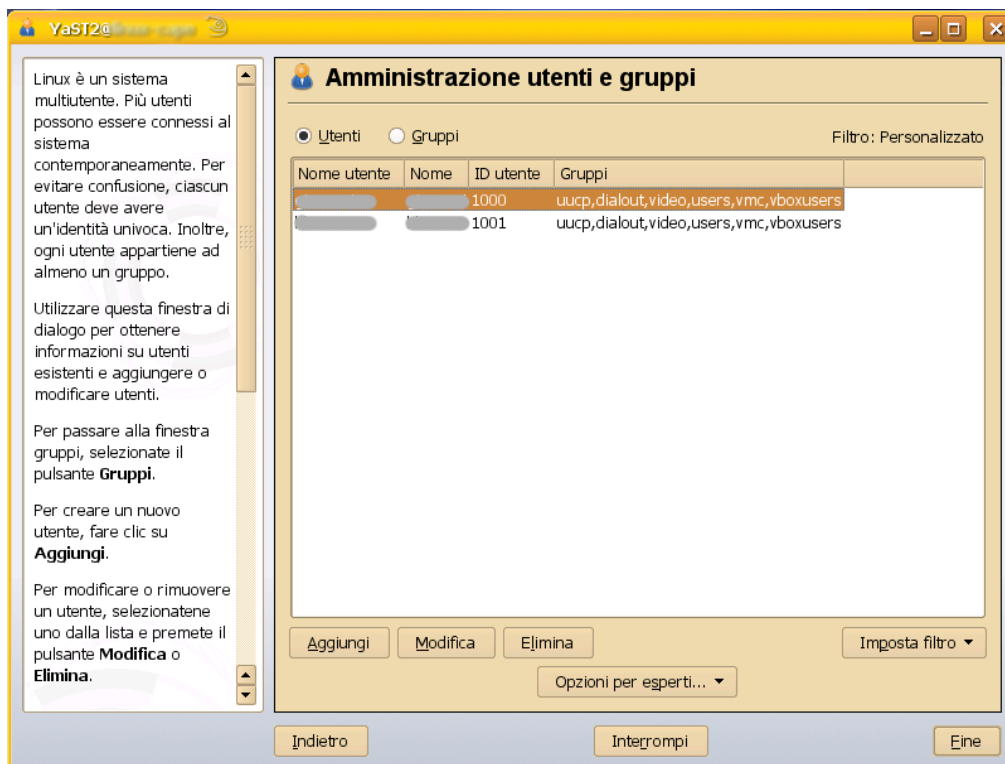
YaST2@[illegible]

Linux è un sistema multiutente. Più utenti possono essere connessi al sistema contemporaneamente. Per evitare confusione, ciascun utente deve avere un'identità univoca. Inoltre, ogni utente appartiene ad almeno un gruppo.

Utilizzare questa finestra di dialogo per ottenere informazioni su utenti esistenti e aggiungere o modificare utenti.

Per passare alla finestra gruppi, selezionate il pulsante **Gruppi**.

Per creare un nuovo utente, fare clic su **Aggiungi**.

Per modificare o rimuovere un utente, selezionatene uno dalla lista e premete il pulsante **Modifica** o **Elimina**.

Amministrazione utenti e gruppi

Utenti Gruppi Filtro: Personalizzato

| Nome utente | Nome | ID utente | Gruppi |
|---|---|---|---|
| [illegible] | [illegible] | 1000 | uucp,dialout,video,users,vmc,vboxusers |
| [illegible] | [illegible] | 1001 | uucp,dialout,video,users,vmc,vboxusers |

Aggiungi Modifica Elimina Imposta filtro ▾

Opzioni per esperti... ▾

Indietro Interrompi Fine